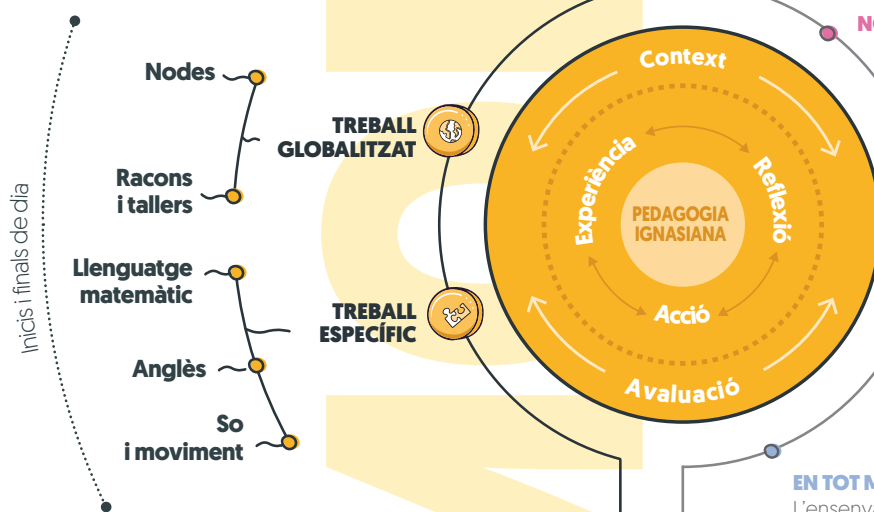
Inicis i finals de dia

Nodes

Racons i tallers

Llenguatge matemàtic

Anglès

So i moviment

TREBALL GLOBALITZAT

TREBALL ESPECÍFIC

Context

Experiència

Reflexió

PEDAGOGIA IGNASIANA

Acció

Avaluació

N

EN TOT M

L'ensenya